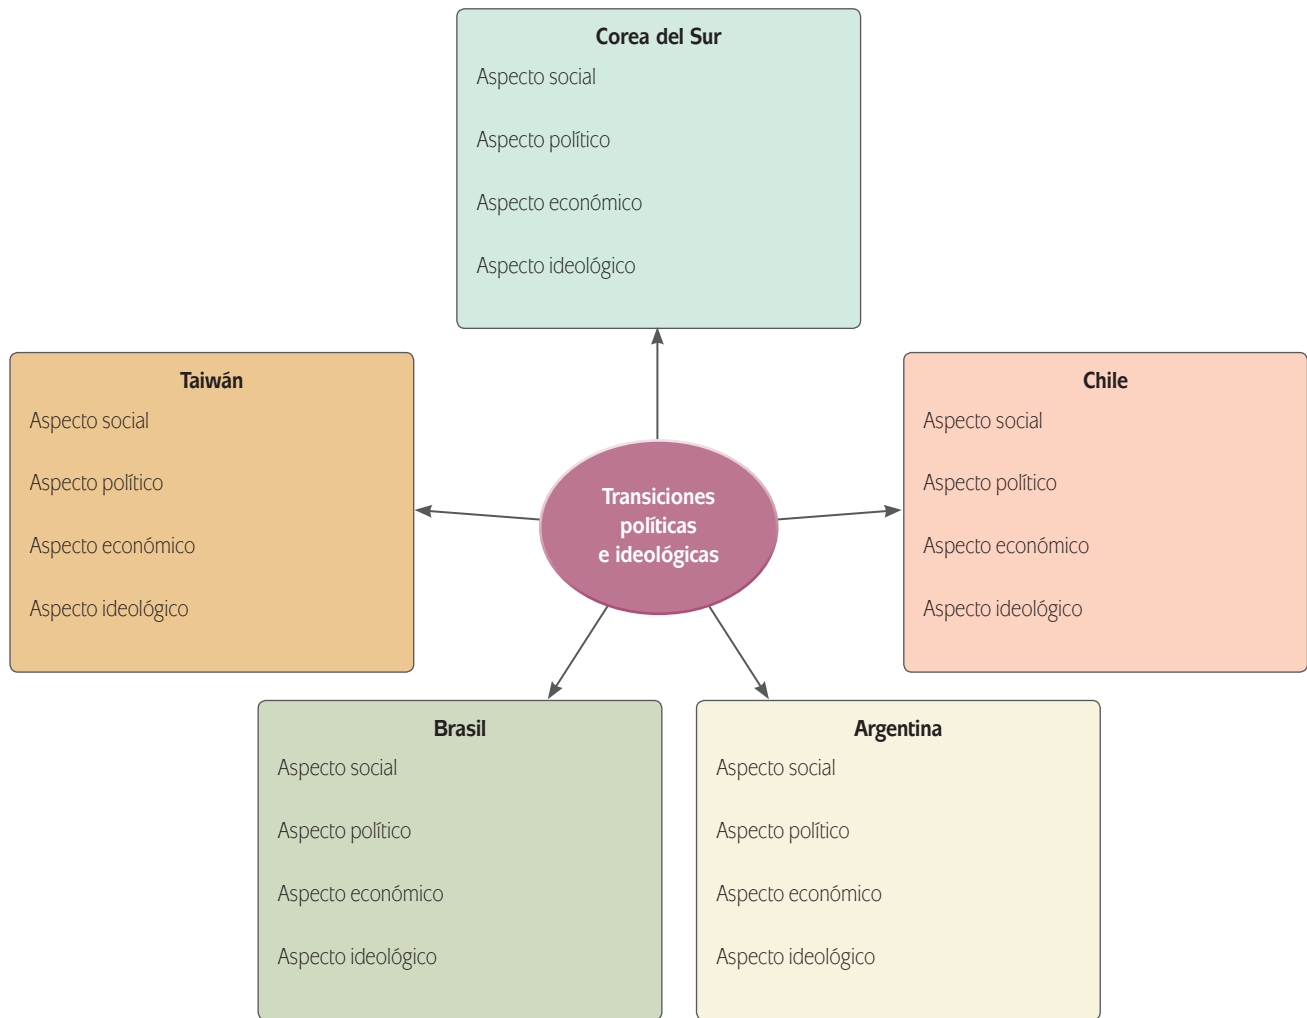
Corea del Sur
Aspecto social
Aspecto político
Aspecto económico
Aspecto ideológico

Taiwán
Aspecto social
Aspecto político
Aspecto económico
Aspecto ideológico

Transiciones políticas e ideológicas

Chile
Aspecto social
Aspecto político
Aspecto económico
Aspecto ideológico

Brasil
Aspecto social
Aspecto político
Aspecto económico
Aspecto ideológico

Argentina
Aspecto social
Aspecto político
Aspecto económico
Aspecto ideológico